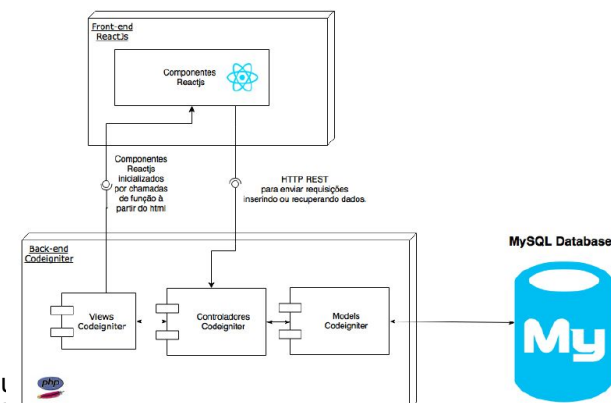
Front-end
Reactjs

Componentes
Reactjs

Componentes
Reactjs
inicializados
por chamadas
de função à
partir do html

HTTP REST
para enviar requisições
inserindo ou recuperando dados.

Back-end
Codeigniter

Views
Codeigniter

Controladores
Codeigniter

Models
Codeigniter

MySQL Database

My

php